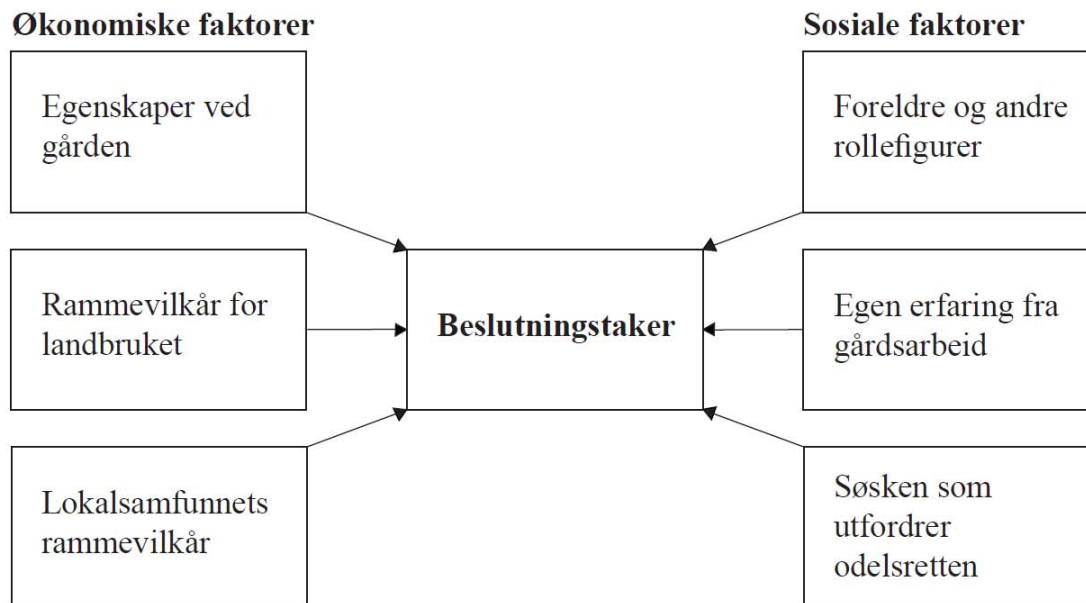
Økonomiske faktorer

Sosiale faktorer

Egenskaper ved gården

Foreldre og andre rollefigurer

Rammevilkår for landbruket

Beslutningstaker

Egen erfaring fra gårdsarbeid

Lokalsamfunnets rammevilkår

Søsken som utfordrer odelsretten